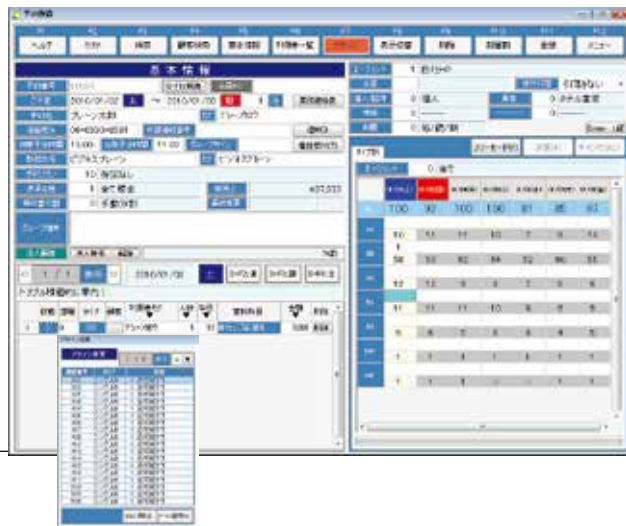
予約登録

ヘルプ | 予約 | 検索 | 顧客検索 | 部屋割当 | 予約一覧 | 表示切替 | 削除 | 前画面 | 登録 | メニュー

基本情報

予約番号
ご予約 2010/01/02 ～ 2010/01/03 1 泊
予約名 グレープ太郎 グレープタロウ
電話番号 06-6303-6591
到着予定時間 11:00 11:00
会社名 ビジネスグレープ ビジネスグレープ
会員区分 1 会社 個人
支払区分 0 予約
グループ名

エージェント 1 取りなし
人数 0 個人
0 ホテル直営

タイプ別

1 / 1 2010/01/02

7/ / 00 00 00 00 00 00 00

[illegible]